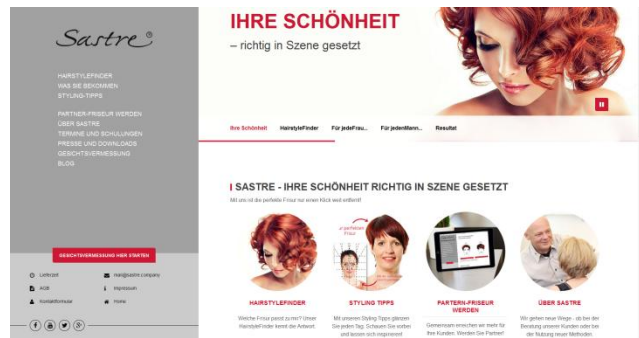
Sastre®

HAIRSTYLEFINDER
WAS SIE BEKOMMEN
STYLING-TIPPS

PARTNER-FRISEUR WERDEN
ÜBER SASTRE
TERMINE UND SCHULUNGEN
PRESSE UND DOWNLOADS
GESICHTSVERMESSUNG
BLOG

GESICHTSVERMESSUNG HIER STARTEN

Lieferzeit
mail@sastre.company
AGB
Impressum
Kontaktformular
Home

IHRE SCHÖNHEIT
– richtig in Szene gesetzt

Ihre Schönheit
HairstyleFinder
Für jede Frau...
Für jeden Mann...
Resultat

SASTRE - IHRE SCHÖNHEIT RICHTIG IN SZENE GESETZT

Mit uns ist die perfekte Frisur nur einen Klick weit entfernt!

perfekte Frisur

HAIRSTYLEFINDER
Welche Frisur passt zu mir? Unser HairstyleFinder kennt die Antwort.

STYLING TIPPS
Mit unseren Styling-Tipps glänzen Sie jeden Tag. Schauen Sie vorbei und lassen sich inspirieren!

PARTERN-FRISEUR WERDEN
Gemeinsam erreichen wir mehr für Ihre Kunden. Werden Sie Partner!

ÜBER SASTRE
Wir gehen neue Wege - ob bei der Beratung unserer Kunden oder bei der Nutzung neuer Methoden.